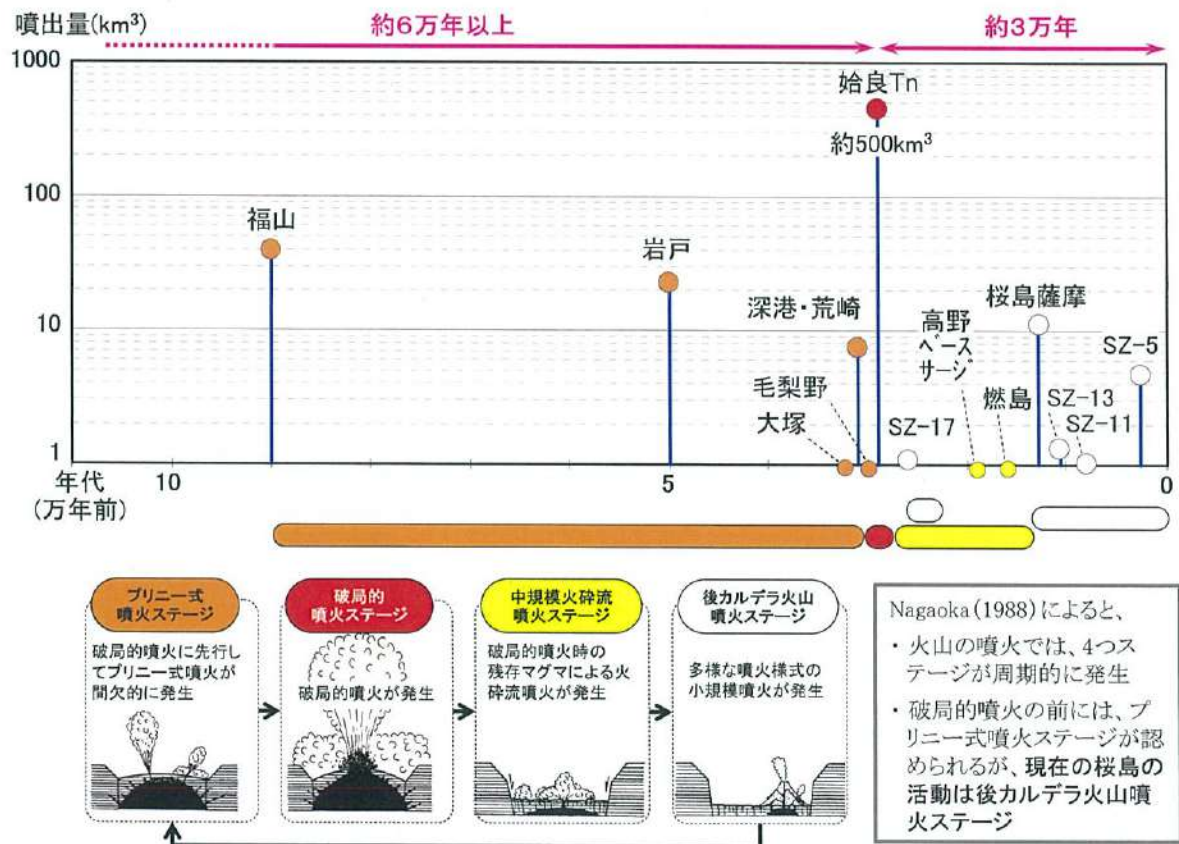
噴出量($km^3$)

約6万年以上

約3万年

1000

100

10

1

姶良Tn

約500$km^3$

福山

岩戸

深港・荒崎

高野ベースサージ

桜島薩摩

SZ-5

毛梨野

大塚

燃島

SZ-13

SZ-17

SZ-11

年代（万年前）

10

5

0

プリニー式噴火ステージ

破局的噴火に先行してプリニー式噴火が間欠的に発生

破局的噴火ステージ

破局的噴火が発生

中規模火砕流噴火ステージ

破局的噴火時の残存マグマによる火砕流噴火が発生

後カルデラ火山噴火ステージ

多様な噴火様式の小規模噴火が発生

Nagaoka (1988) によると、

・火山の噴火では、4つステージが周期的に発生

・破局的噴火の前には、プリニー式噴火ステージが認められるが、現在の桜島の活動は後カルデラ火山噴火ステージ